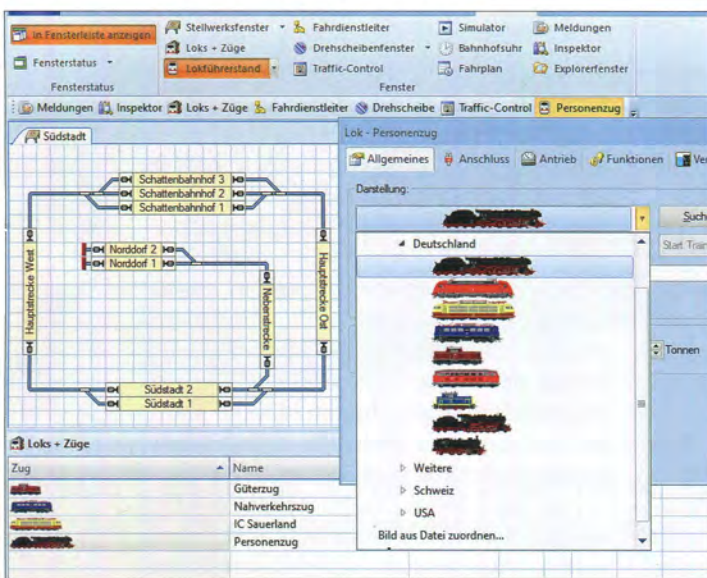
In Fensterleiste anzeigen
Fensterstatus
Fensterstatus
Stellwerksfenster
Loks + Züge
Lokführerstand
Fahrdienstleiter
Drehscheibenfenster
Traffic-Control
Simulator
Bahnhofsuhr
Fahrplan
Meldungen
Inspektor
Explorerfenster
Fenster

Meldungen | Inspektor | Loks + Züge | Fahrdienstleiter | Drehscheibe | Traffic-Control | Personenzug

Südstadt

Schattenbahnhof 3
Schattenbahnhof 2
Schattenbahnhof 1
Norddorf 2
Norddorf 1
Hauptstrecke West
Hauptstrecke Ost
Nebenstrecke
Südstadt 2
Südstadt 1

Lok - Personenzug
Allgemeines | Anschluss | Antrieb | Funktionen | Ve
Darstellung:
Such
Start Train
Deutschland
Weitere
Schweiz
USA
Bild aus Datei zuordnen...
Tonnen

Loks + Züge

| Zug | Name |
|---|---|
| | Güterzug |
| | Nahverkehrszug |
| | IC Sauerland |
| | Personenzug |